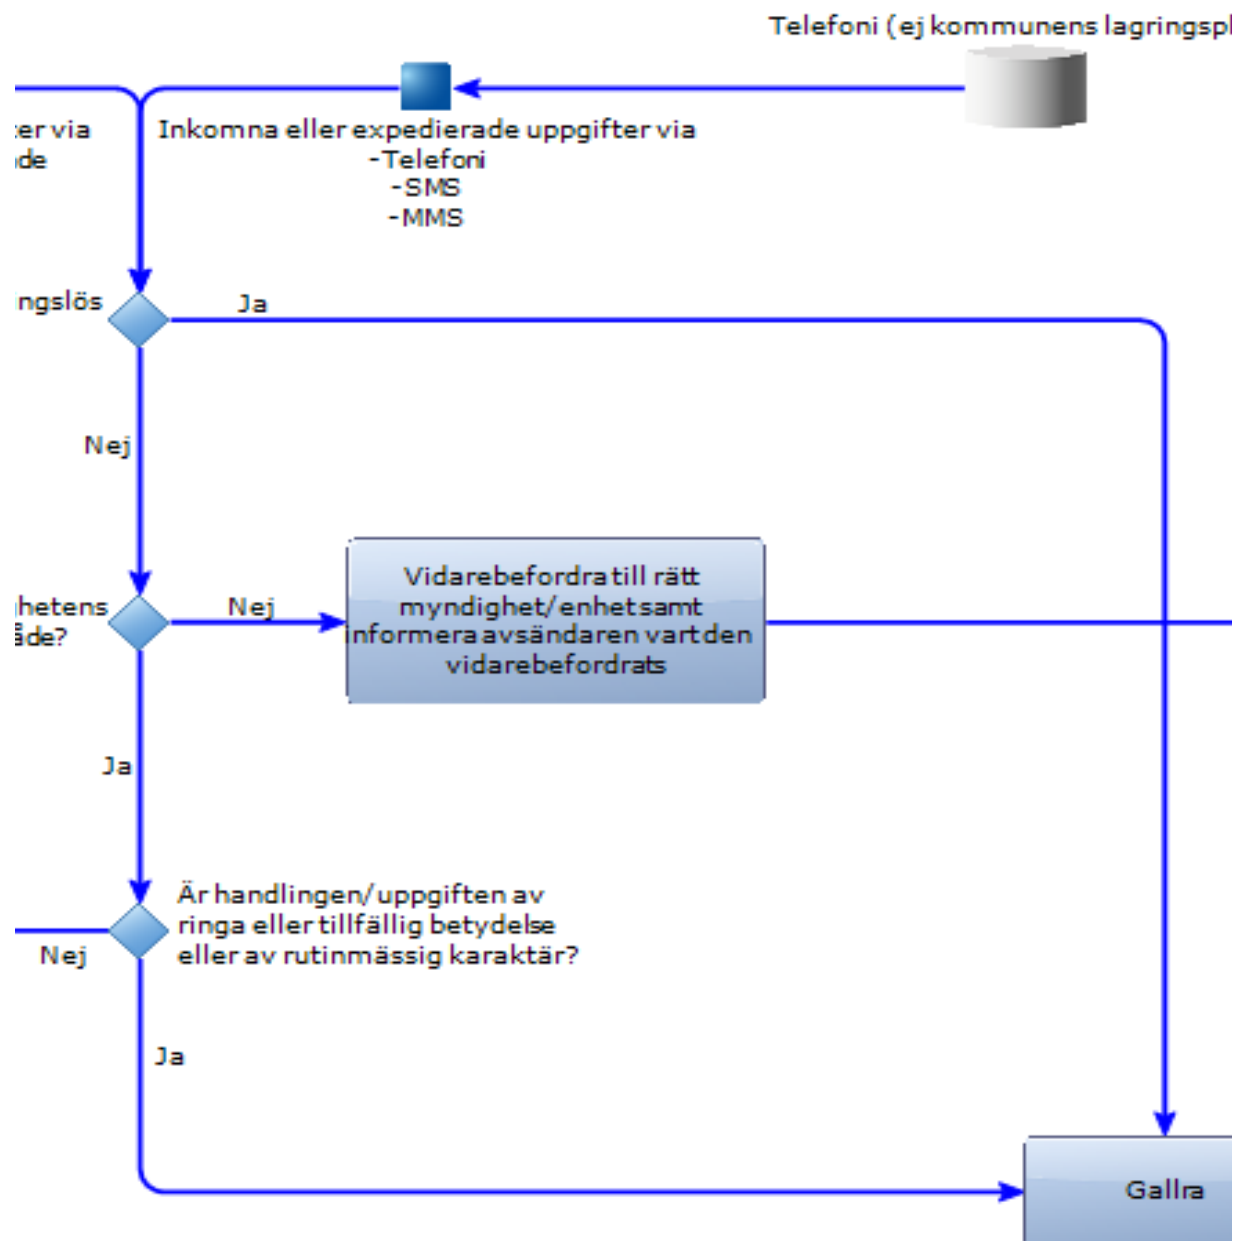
Telefoni (ej kommunens lagringspl

ter via
ide

Inkomna eller expedierade uppgifter via
-Telefoni
-SMS
-MMS

ngslös

Ja

Nej

hetens
åde?

Nej

Vidarebefordra till rätt myndighet/enhet samt informera avsändaren vart den vidarebefordrats

Ja

Är handlingen/uppgiften av ringa eller tillfällig betydelse eller av rutinmässig karaktär?

Nej

Ja

Gallra